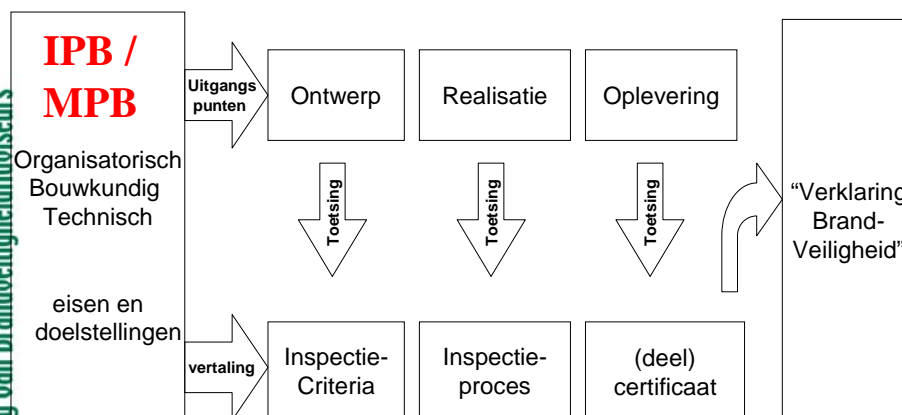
IPB / MPB

Organisatorisch Bouwkundig Technisch

eisen en doelstellingen

Uitgangs punten

vertaling

Ontwerp

Realisatie

Oplevering

Toetsing

Toetsing

Toetsing

Inspectie- Criteria

Inspectie- proces

(deel) certificaat

“Verklaring Brand- Veiligheid”